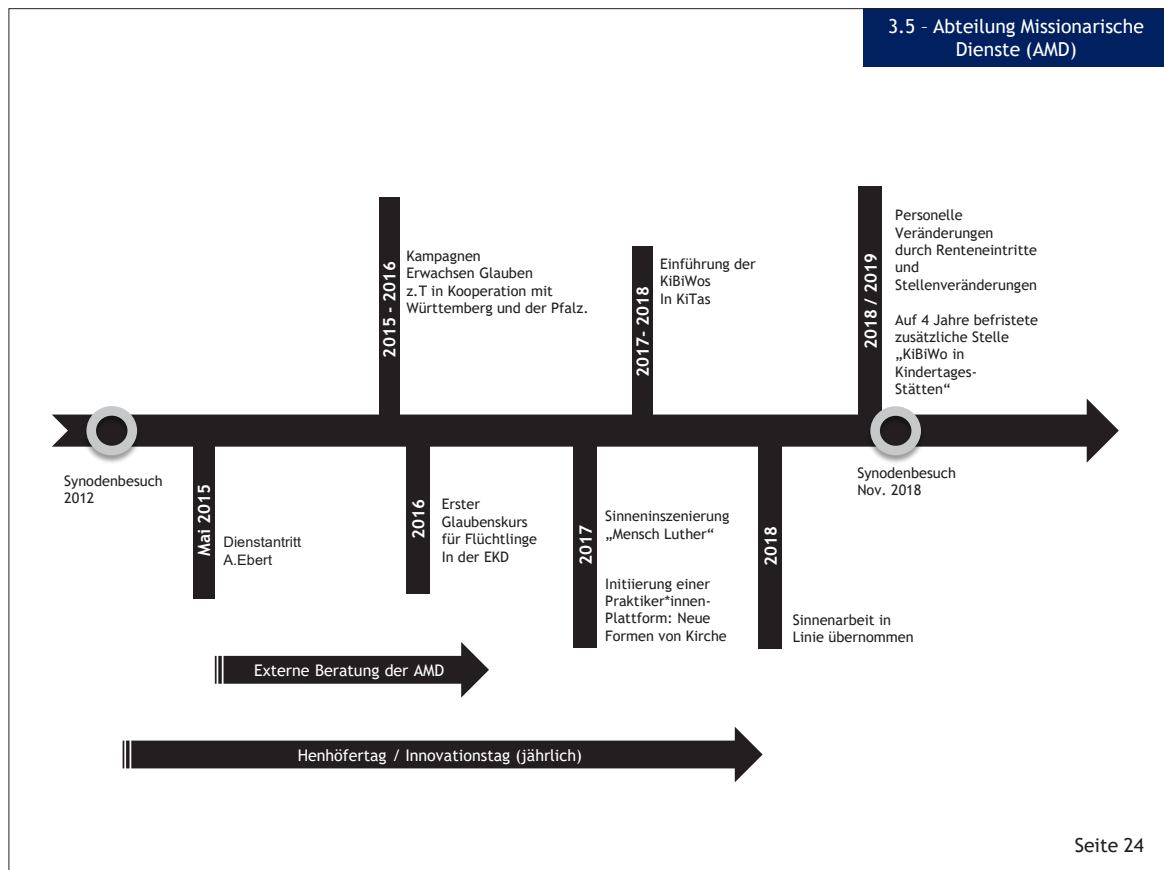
3.5 – Abteilung Missionarische Dienste (AMD)

2015 - 2016
Kampagnen Erwachsen Glauben z.T in Kooperation mit Württemberg und der Pfalz.

2017- 2018
Einführung der KiBiWos In KiTas

2018 / 2019
Personelle Veränderungen durch Renteneintritte und Stellenveränderungen

Auf 4 Jahre befristete zusätzliche Stelle „KiBiWo in Kindertages-Stätten“

Synodenbesuch 2012

Mai 2015
Dienstantritt A.Ebert

2016
Erster Glaubenskurs für Flüchtlinge In der EKD

2017
Sinneninszenierung „Mensch Luther“

Initiierung einer Praktiker*innen-Plattform: Neue Formen von Kirche

2018
Sinnenarbeit in Linie übernommen

Synodenbesuch Nov. 2018

Externe Beratung der AMD

Henhöfertag / Innovationstag (jährlich)

Seite 24